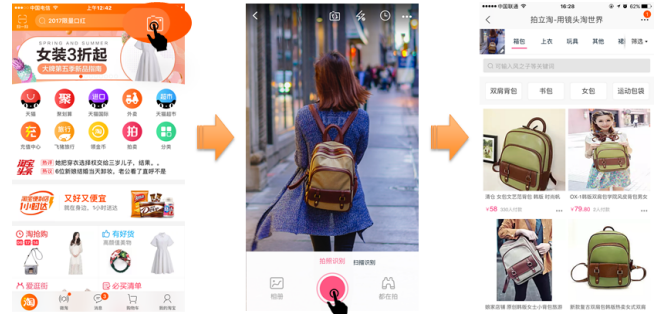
中国电信 下午12:42
扫 2017眼霜口红
SPRING AND SUMMER
女装3折起
大牌第五季新品预售
天猫 聚划算 天猫国际 外卖 天猫超市
充值中心 飞猪旅行 领金币 拍卖 分类
淘宝头条 她把家中这样收纳竟多出三米儿子，结果。。。
热议 6位新晋辣妈火速复出，你说我最美了？
淘宝便利店 小时达 又好又便宜 物美备足，1小时送达
淘抢购 有好货
爱逛街 必买清单
淘 微淘 消息 购物车 我的淘宝

拍照识别 扫描识别
相册 都在拍

中国联通 16:28
拍立淘-用镜头淘世界
背包 上衣 玩具 其他 裙 筛选
Q 输入关注的关键词
双肩背包 书包 女包 运动包袋
通包 台湾文艺复古简约 韩版 时尚休闲
¥58 39人付款
OX-1韩版双肩包学院风皮背包
¥79.60 5人付款
新款女包 潮韩版女士小背包
新款双肩包女韩版学生书包